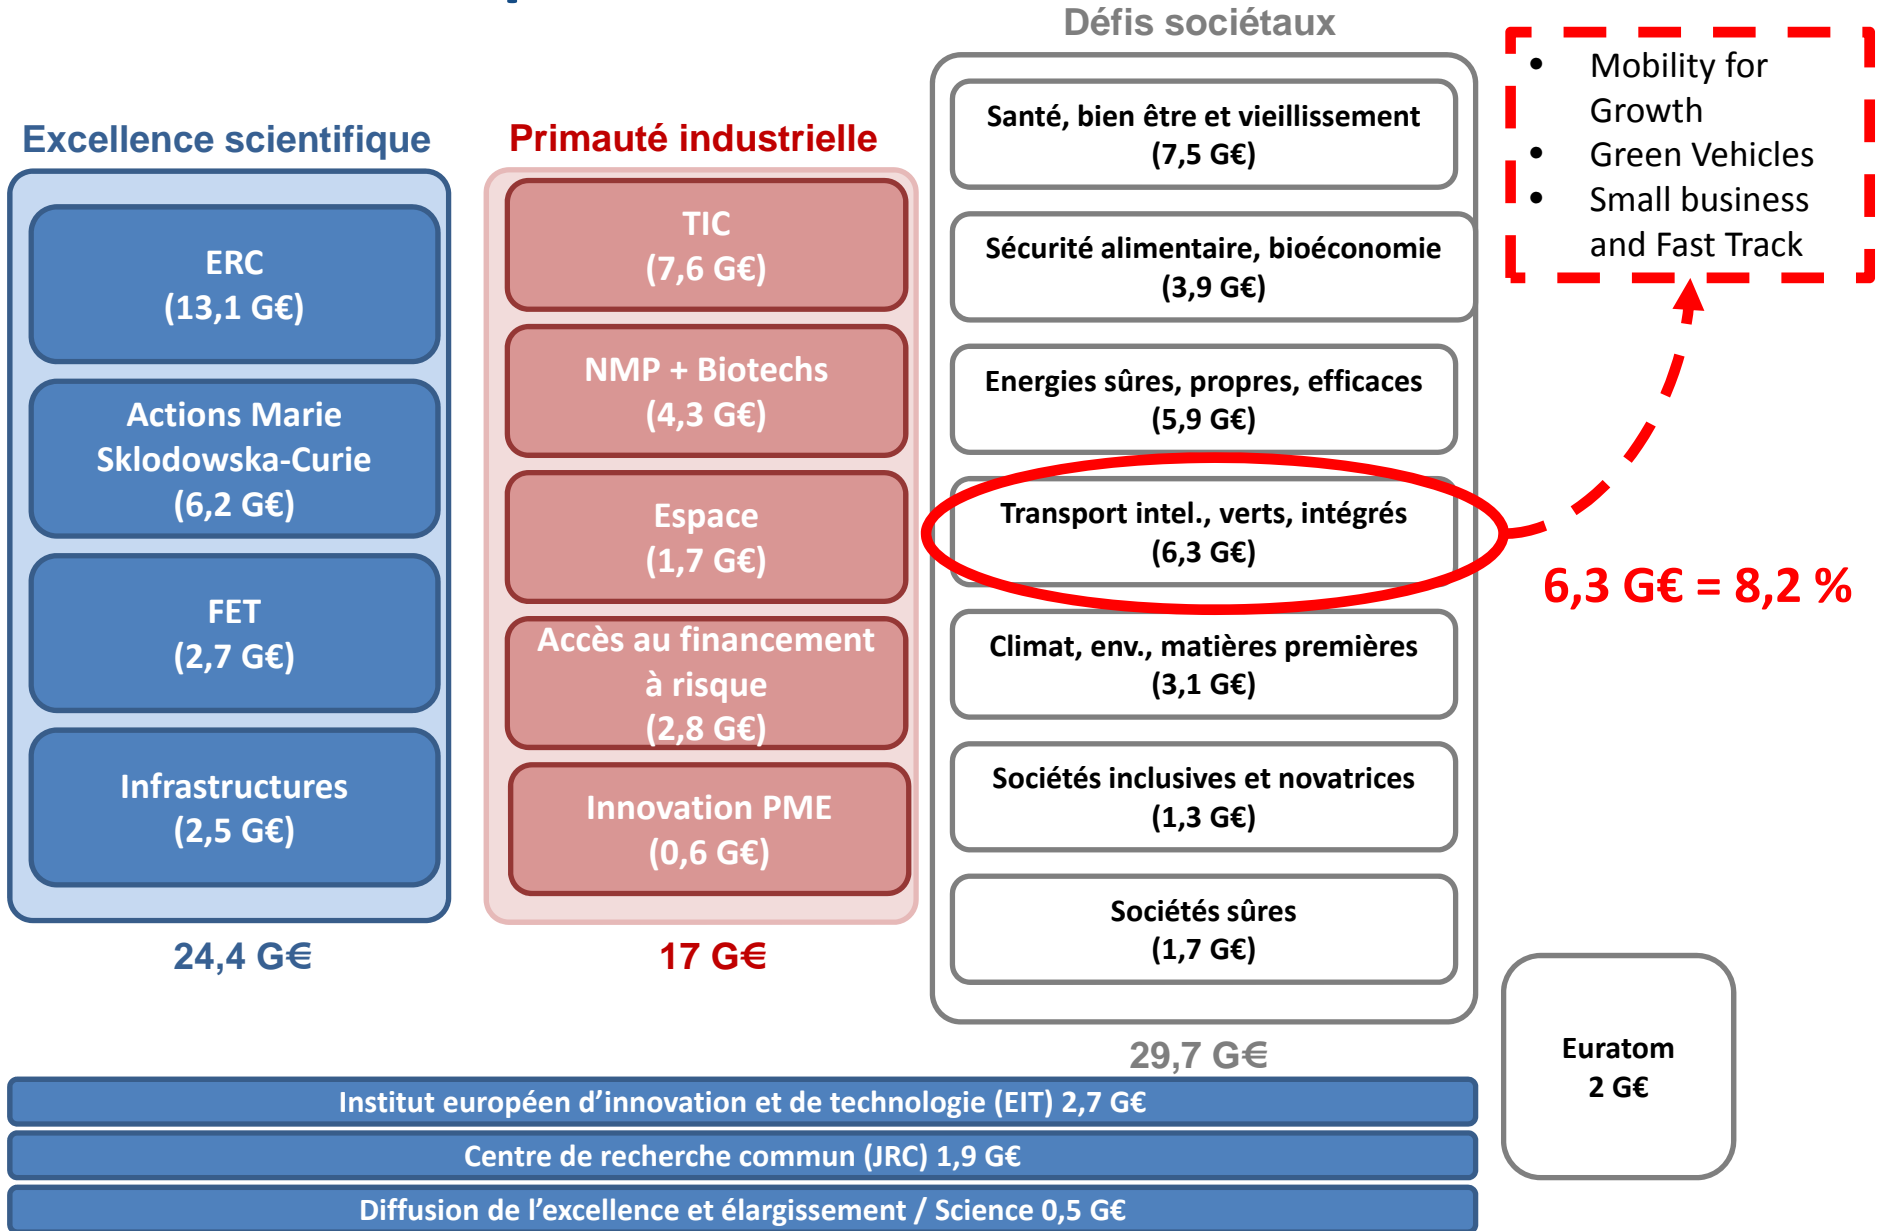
Défis sociétaux

- Mobility for Growth
- Green Vehicles
- Small business and Fast Track

Excellence scientifique

ERC
(13,1 G€)

Actions Marie Sklodowska-Curie
(6,2 G€)

FET
(2,7 G€)

Infrastructures
(2,5 G€)

24,4 G€

Primauté industrielle

TIC
(7,6 G€)

NMP + Biotechs
(4,3 G€)

Espace
(1,7 G€)

Accès au financement à risque
(2,8 G€)

Innovation PME
(0,6 G€)

17 G€

Santé, bien être et vieillissement
(7,5 G€)

Sécurité alimentaire, bioéconomie
(3,9 G€)

Energies sûres, propres, efficaces
(5,9 G€)

Transport intel., verts, intégrés
(6,3 G€)

6,3 G€ = 8,2 %

Climat, env., matières premières
(3,1 G€)

Sociétés inclusives et novatrices
(1,3 G€)

Sociétés sûres
(1,7 G€)

29,7 G€

Euratom
2 G€

Institut européen d'innovation et de technologie (EIT) 2,7 G€

Centre de recherche commun (JRC) 1,9 G€

Diffusion de l'excellence et élargissement / Science 0,5 G€